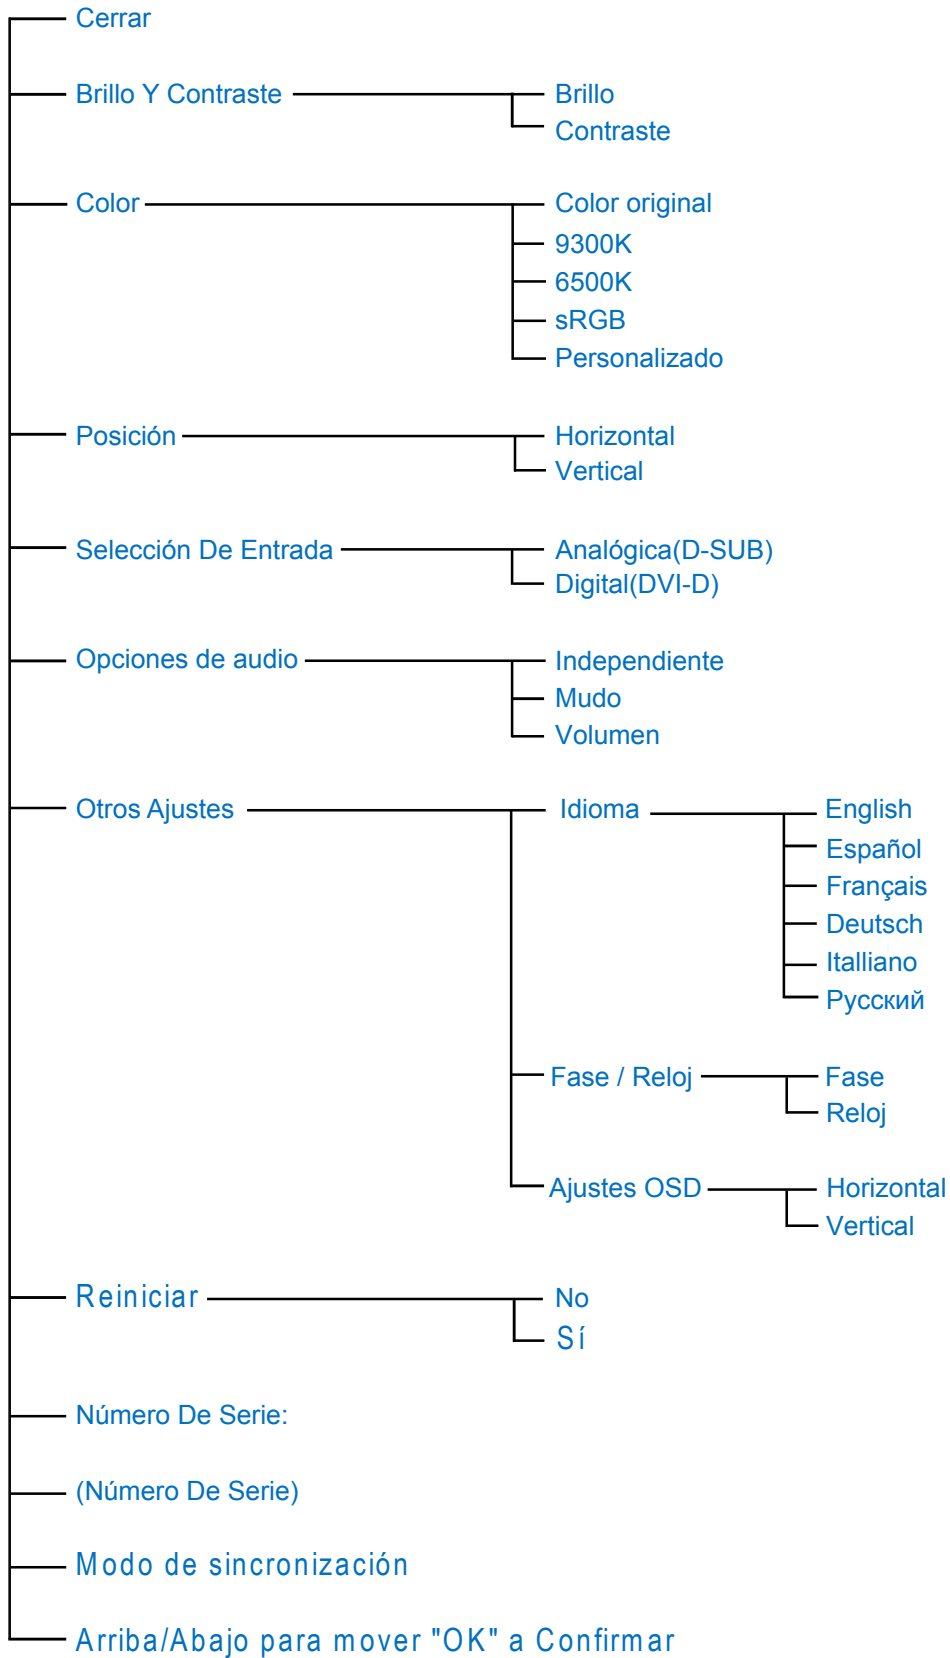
Cerrar
Brillo Y Contraste
Brillo
Contraste
Color
Color original
9300K
6500K
sRGB
Personalizado
Posición
Horizontal
Vertical
Selección De Entrada
Analógica(D-SUB)
Digital(DVI-D)
Opciones de audio
Independiente
Mudo
Volumen
Otros Ajustes
Idioma
English
Español
Français
Deutsch
Italliano
Русский
Fase / Reloj
Fase
Reloj
Ajustes OSD
Horizontal
Vertical
Reiniciar
No
Sí
Número De Serie:
(Número De Serie)
Modo de sincronización
Arriba/Abajo para mover "OK" a Confirmar